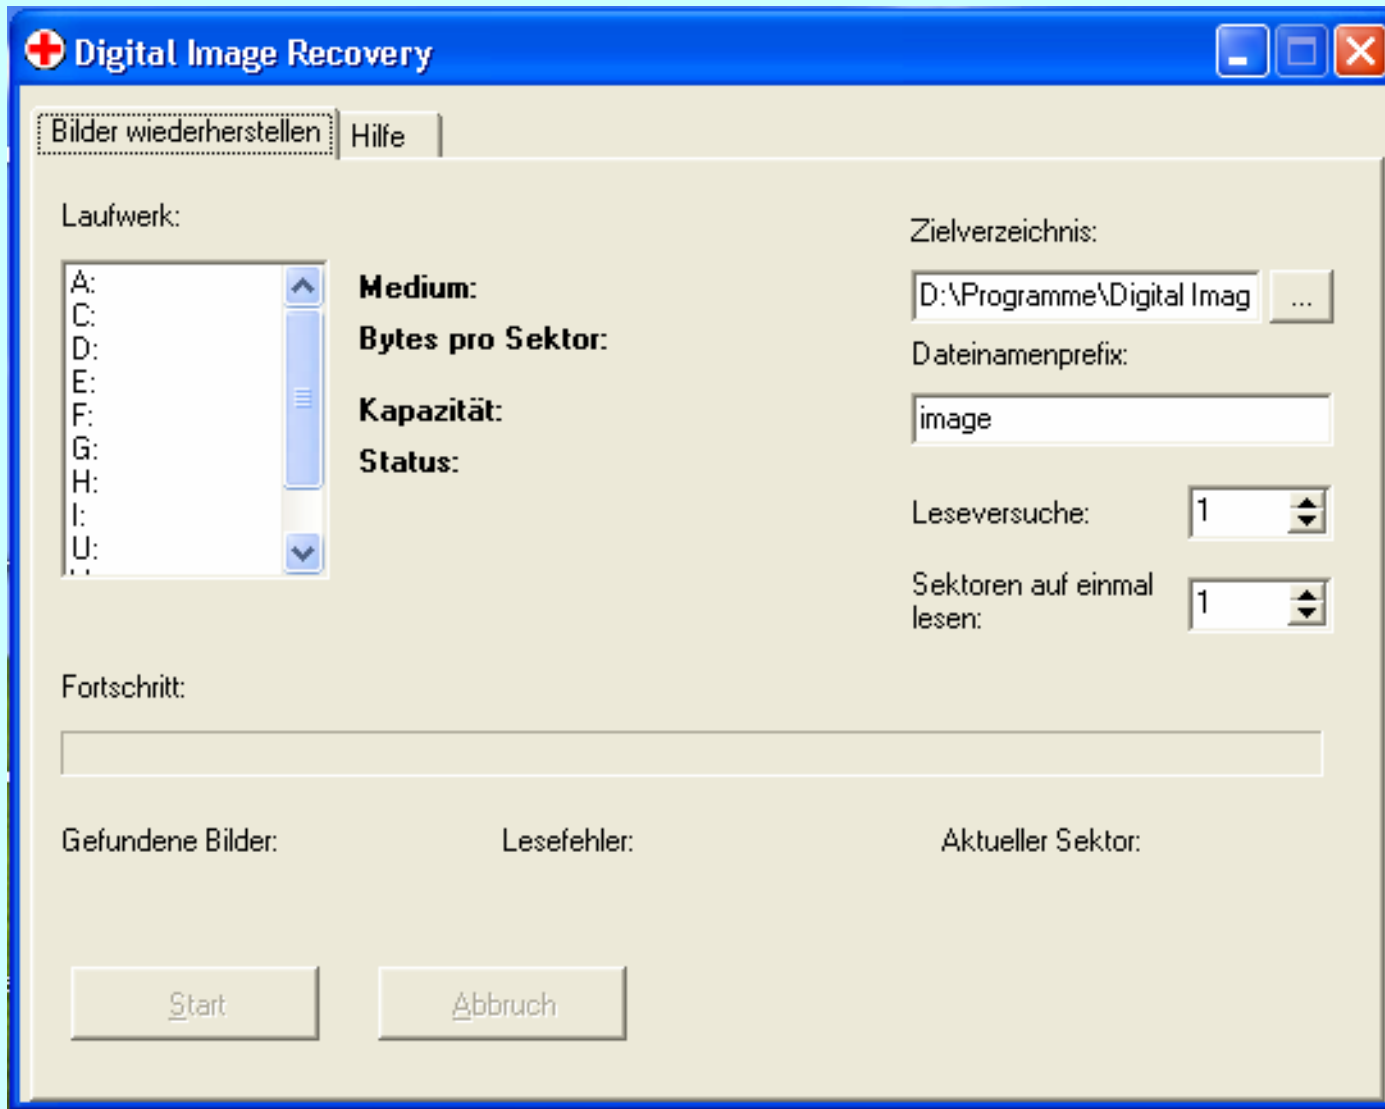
Digital Image Recovery

Bilder wiederherstellen | Hilfe

Laufwerk:

A:
C:
D:
E:
F:
G:
H:
I:
U:

Medium:
Bytes pro Sektor:
Kapazität:
Status:

Zielverzeichnis:
D:\Programme\Digital Imag
...
Dateinamenprefix:
image
Leseversuche:
1
Sektoren auf einmal lesen:
1

Fortschritt:

Gefundene Bilder:
Lesefehler:
Aktueller Sektor:

Start
Abbruch